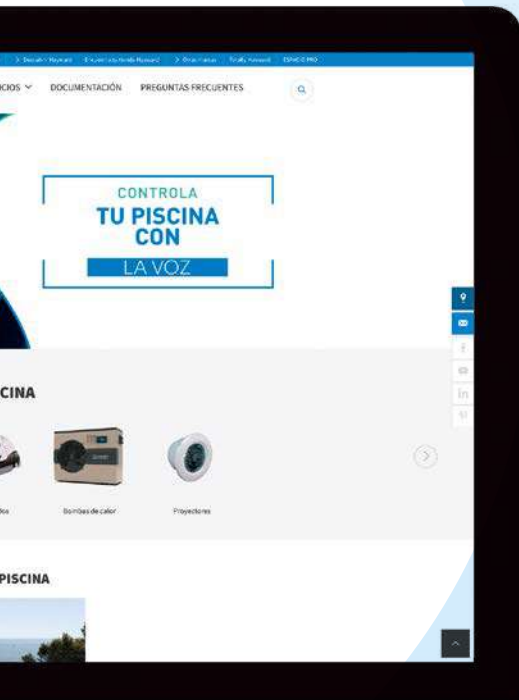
> Descubre Hayward   Encuentra tu tienda Hayward   > Otras marcas   Totally Hayward   ESPACIO PRO

CIOS   DOCUMENTACIÓN   PREGUNTAS FRECUENTES

CONTROLA
TU PISCINA
CON
LA VOZ

CINA

dos   Bombas de calor   Proyectores

PISCINA